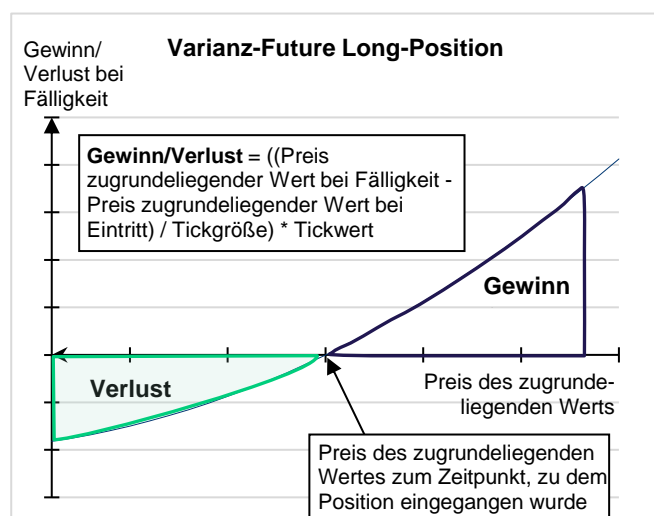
Gewinn/
Verlust bei
Fälligkeit

Varianz-Future Long-Position

**Gewinn/Verlust** = ((Preis zugrundeliegender Wert bei Fälligkeit - Preis zugrundeliegender Wert bei Eintritt) / Tickgröße) * Tickwert

Gewinn

Verlust

Preis des zugrundeliegenden Werts

Preis des zugrundeliegenden Wertes zum Zeitpunkt, zu dem Position eingegangen wurde